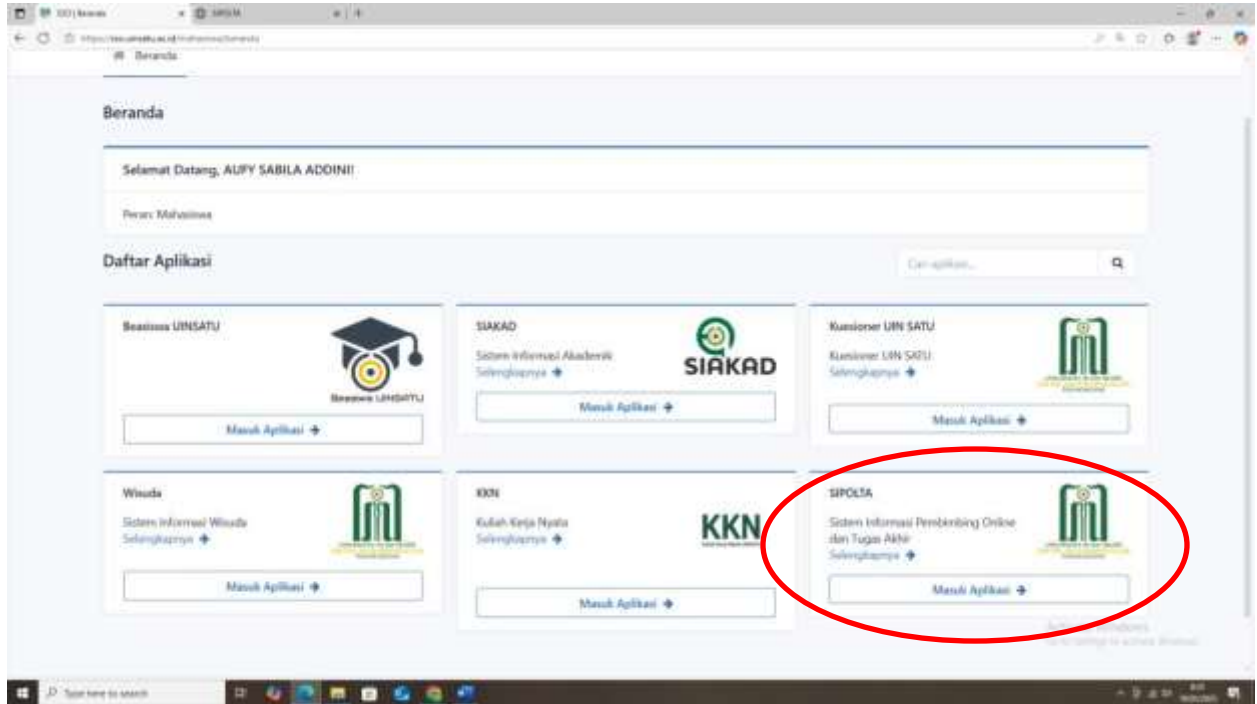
SSO | Beranda
SIPOLTA

Beranda

Beranda

Selamat Datang, AUFY SABILA ADDINI!

Peran: Mahasiswa

Daftar Aplikasi

Cari aplikasi...

Beasiswa UINSATU

Beasiswa UINSATU

Masuk Aplikasi

SIAKAD

Sistem Informasi Akademik

Selengkapnya

SIAKAD

Masuk Aplikasi

Kuesioner UIN SATU

Kuesioner UIN SATU

Selengkapnya

Masuk Aplikasi

Wisuda

Sistem Informasi Wisuda

Selengkapnya

Masuk Aplikasi

KKN

Kuliah Kerja Nyata

Selengkapnya

KKN

Masuk Aplikasi

SIPOLTA

Sistem Informasi Pembimbing Online dan Tugas Akhir

Selengkapnya

Masuk Aplikasi

Activate Windows
Go to Settings to activate Windows.

Type here to search